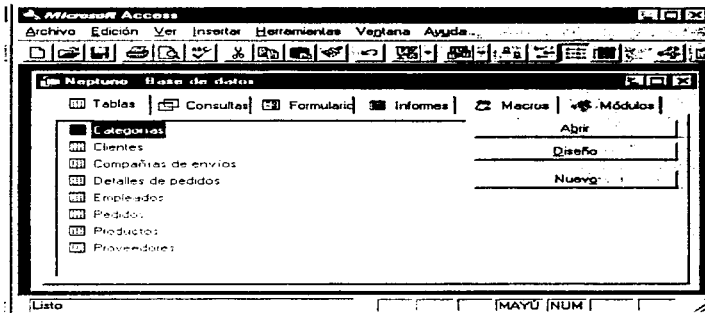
Microsoft Access

Archivo Edición Ver Insertar Herramientas Ventana Ayuda

Neptuno : Base de datos

Tablas | Consultas | Formulario | Informes | Macros | Módulos

Categorías
Clientes
Compañías de envíos
Detalles de pedidos
Empleados
Pedidos
Productos
Proveedores

Abrir
Diseño
Nuevo

Listo
MAYÚ NUM